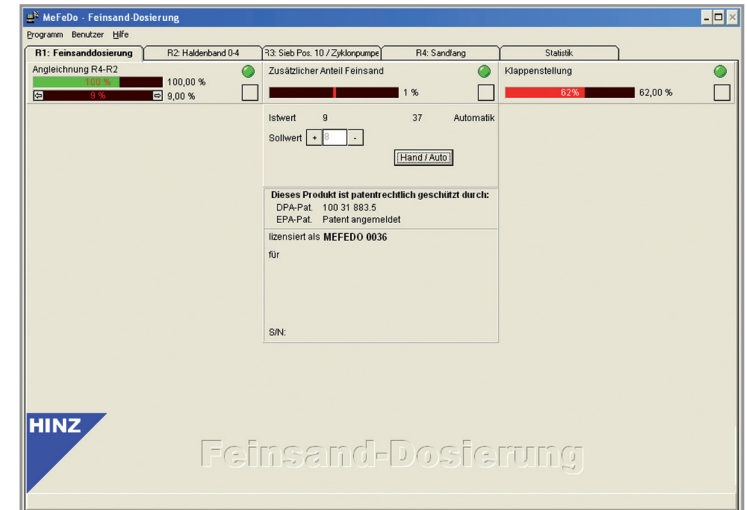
MeFeDo - Feinsand-Dosierung

Programm Benutzer Hilfe

R1: Feinsanddosierung | R2: Haldenband 0-4 | R3: Sieb Pos. 10 / Zyklonpumpe | R4: Sandfang | Statistik

Angleichnung R4-R2

100 %

100,00 %

9 %

9,00 %

Zusätzlicher Anteil Feinsand

1 %

Istwert 9 37 Automatik

Sollwert + 8 -

Hand / Auto

Klappenstellung

62%

62,00 %

Dieses Produkt ist patentrechtlich geschützt durch:
DPA-Pat. 100 31 883.5
EPA-Pat. Patent angemeldet

lizensiert als MEFEDO 0036

für

S/N:

HINZ

Feinsand-Dosierung